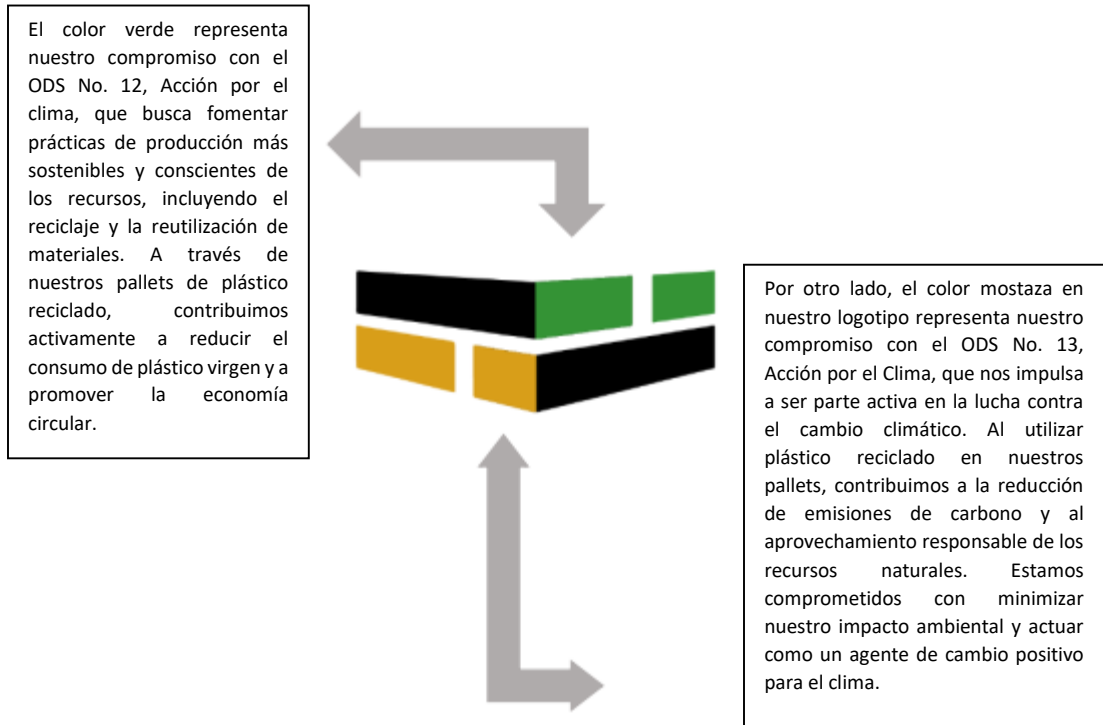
El color verde representa nuestro compromiso con el ODS No. 12, Acción por el clima, que busca fomentar prácticas de producción más sostenibles y conscientes de los recursos, incluyendo el reciclaje y la reutilización de materiales. A través de nuestros pallets de plástico reciclado, contribuimos activamente a reducir el consumo de plástico virgen y a promover la economía circular.

Por otro lado, el color mostaza en nuestro logotipo representa nuestro compromiso con el ODS No. 13, Acción por el Clima, que nos impulsa a ser parte activa en la lucha contra el cambio climático. Al utilizar plástico reciclado en nuestros pallets, contribuimos a la reducción de emisiones de carbono y al aprovechamiento responsable de los recursos naturales. Estamos comprometidos con minimizar nuestro impacto ambiental y actuar como un agente de cambio positivo para el clima.